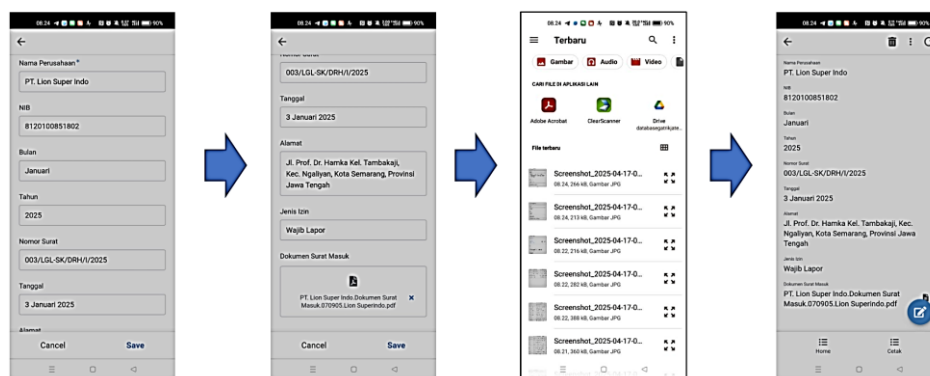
08.24 90%

←

Nama Perusahaan*

PT. Lion Super Indo

NIB

8120100851802

Bulan

Januari

Tahun

2025

Nomor Surat

003/LGL-SK/DRH/I/2025

Tanggal

3 Januari 2025

Alamat

Cancel

Save

08.24 90%

←

Nomor Surat

003/LGL-SK/DRH/I/2025

Tanggal

3 Januari 2025

Alamat

Jl. Prof. Dr. Hamka Kel. Tambakaji, Kec. Ngaliyan, Kota Semarang, Provinsi Jawa Tengah

Jenis Izin

Wajib Lapor

Dokumen Surat Masuk

PT. Lion Super Indo.Dokumen Surat Masuk.070905.Lion Superindo.pdf

Cancel

Save

08.24 90%

Terbaru

Gambar Audio Video

CARI FILE DI APLIKASI LAIN

Adobe Acrobat ClearScanner Drive databasegatrikjate...

File terbaru

Screenshot_2025-04-17-0...
08.24, 266 kB, Gambar JPG

Screenshot_2025-04-17-0...
08.24, 213 kB, Gambar JPG

Screenshot_2025-04-17-0...
08.22, 216 kB, Gambar JPG

Screenshot_2025-04-17-0...
08.22, 282 kB, Gambar JPG

Screenshot_2025-04-17-0...
08.22, 388 kB, Gambar JPG

Screenshot_2025-04-17-0...
08.21, 360 kB, Gambar JPG

08.24 90%

←

Nama Perusahaan

PT. Lion Super Indo

NIB

8120100851802

Bulan

Januari

Tahun

2025

Nomor Surat

003/LGL-SK/DRH/I/2025

Tanggal

3 Januari 2025

Alamat

Jl. Prof. Dr. Hamka Kel. Tambakaji, Kec. Ngaliyan, Kota Semarang, Provinsi Jawa Tengah

Jenis Izin

Wajib Lapor

Dokumen Surat Masuk

PT. Lion Super Indo.Dokumen Surat Masuk.070905.Lion Superindo.pdf

Home

Cetak